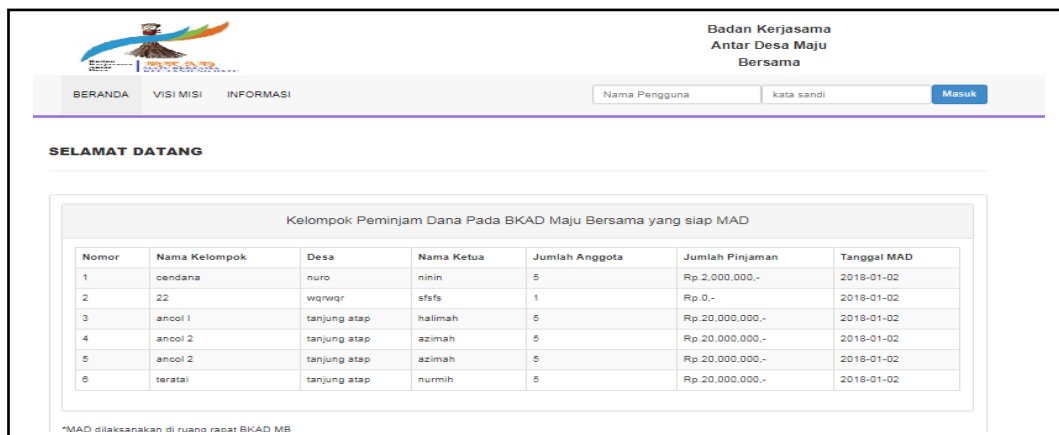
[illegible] BKAD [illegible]

Badan Kerjasama
Antar Desa Maju
Bersama

BERANDA VISI MISI INFORMASI

Nama Pengguna | kata sandi | Masuk

SELAMAT DATANG

Kelompok Peminjam Dana Pada BKAD Maju Bersama yang siap MAD

| Nomor | Nama Kelompok | Desa | Nama Ketua | Jumlah Anggota | Jumlah Pinjaman | Tanggal MAD |
|---|---|---|---|---|---|---|
| 1 | cendana | nuro | ninin | 5 | Rp.2,000,000,- | 2018-01-02 |
| 2 | 22 | wqrwqr | sfsfs | 1 | Rp.0,- | 2018-01-02 |
| 3 | ancol I | tanjung atap | halimah | 5 | Rp.20,000,000,- | 2018-01-02 |
| 4 | ancol 2 | tanjung atap | azimah | 5 | Rp.20,000,000,- | 2018-01-02 |
| 5 | ancol 2 | tanjung atap | azimah | 5 | Rp.20,000,000,- | 2018-01-02 |
| 6 | teratai | tanjung atap | nurmih | 5 | Rp.20,000,000,- | 2018-01-02 |

*MAD dilaksanakan di ruang rapat BKAD MB